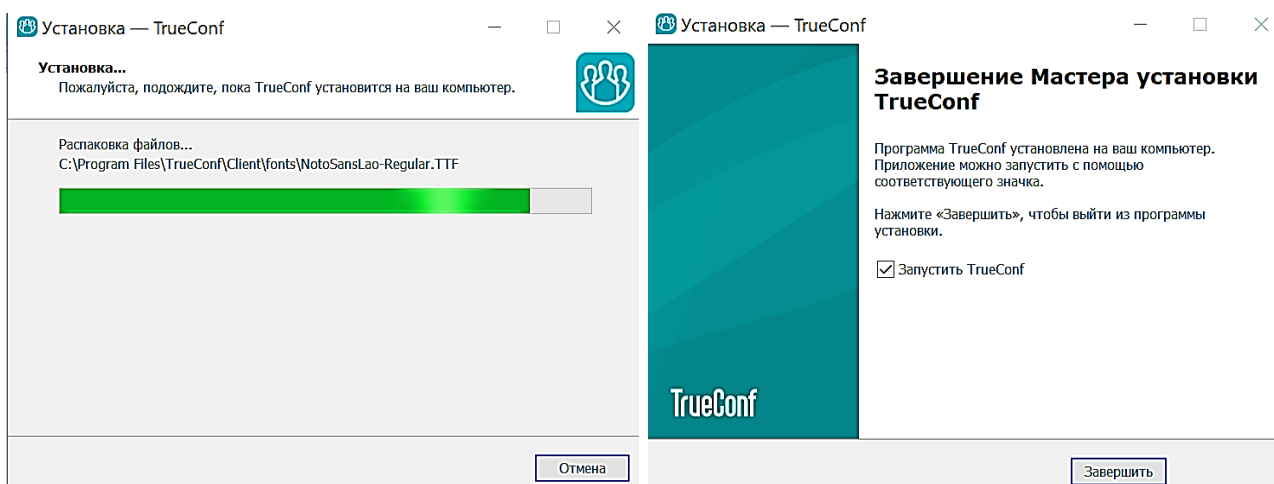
Установка — TrueConf

Установка...
Пожалуйста, подождите, пока TrueConf установится на ваш компьютер.

Распаковка файлов...
C:\Program Files\TrueConf\Client\fonts\NotoSansLao-Regular.TTF

Отмена

Установка — TrueConf

TrueConf

Завершение Мастера установки TrueConf

Программа TrueConf установлена на ваш компьютер. Приложение можно запустить с помощью соответствующего значка.

Нажмите «Завершить», чтобы выйти из программы установки.

Запустить TrueConf

Завершить